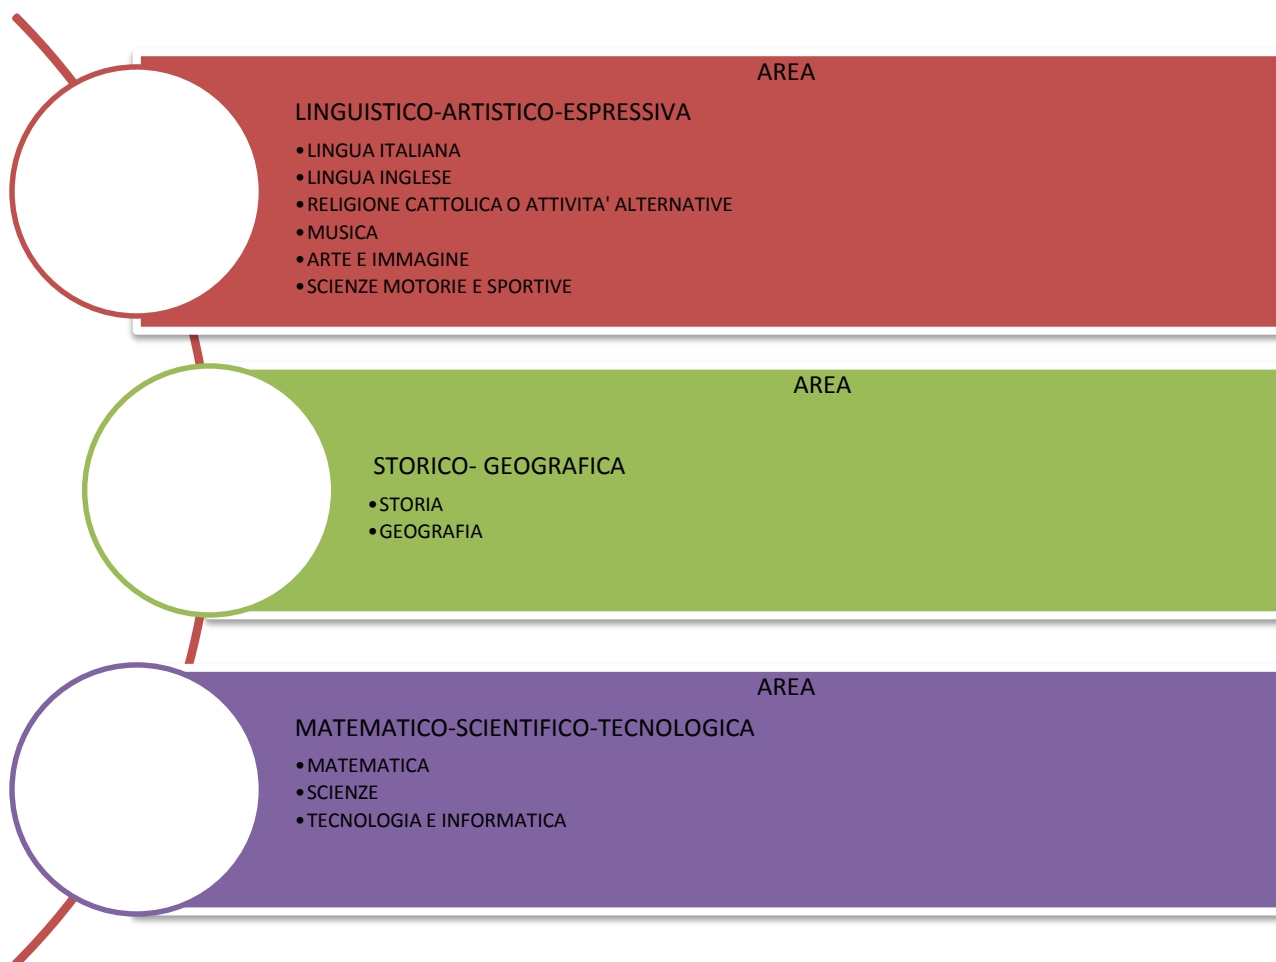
AREA

LINGUISTICO-ARTISTICO-ESPRESSIVA

• LINGUA ITALIANA
• LINGUA INGLESE
• RELIGIONE CATTOLICA O ATTIVITA' ALTERNATIVE
• MUSICA
• ARTE E IMMAGINE
• SCIENZE MOTORIE E SPORTIVE

AREA

STORICO- GEOGRAFICA

• STORIA
• GEOGRAFIA

AREA

MATEMATICO-SCIENTIFICO-TECNOLOGICA

• MATEMATICA
• SCIENZE
• TECNOLOGIA E INFORMATICA